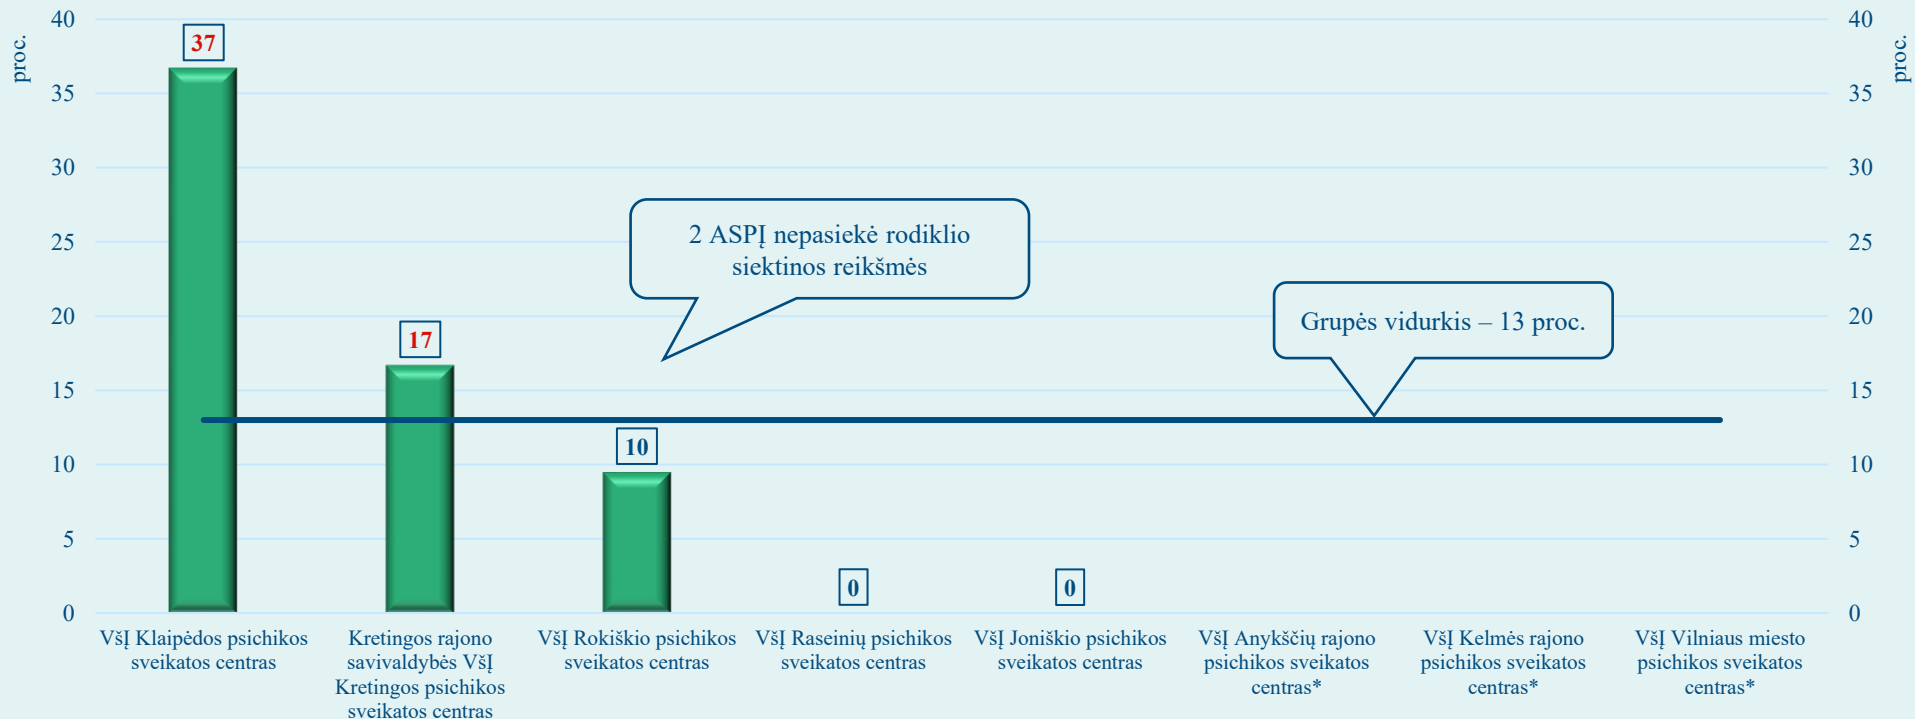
proc.

40
35
30
25
20
15
10
5
0

37

17

10

0

0

2 ASPĮ nepasiekė rodiklio siektinos reikšmės

Grupės vidurkis – 13 proc.

proc.

40
35
30
25
20
15
10
5
0

VšĮ Klaipėdos psichikos sveikatos centras

Kretingos rajono savivaldybės VšĮ Kretingos psichikos sveikatos centras

VšĮ Rokiškio psichikos sveikatos centras

VšĮ Raseinių psichikos sveikatos centras

VšĮ Joniškio psichikos sveikatos centras

VšĮ Anykščių rajono psichikos sveikatos centras*

VšĮ Kelmės rajono psichikos sveikatos centras*

VšĮ Vilniaus miesto psichikos sveikatos centras*